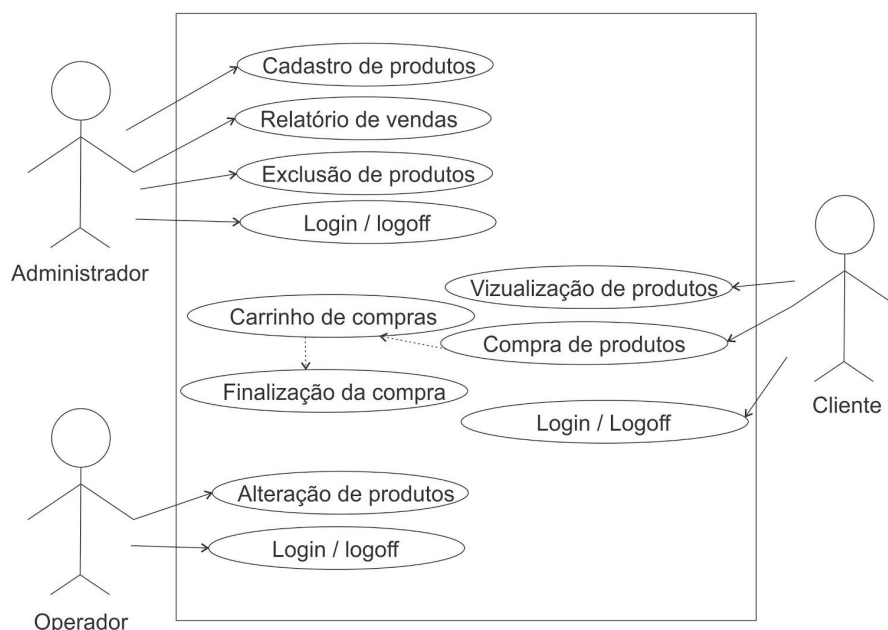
Administrador

Cadastro de produtos

Relatório de vendas

Exclusão de produtos

Login / logoff

Vizualização de produtos

Carrinho de compras

Compra de produtos

Finalização da compra

Login / Logoff

Cliente

Alteração de produtos

Login / logoff

Operador